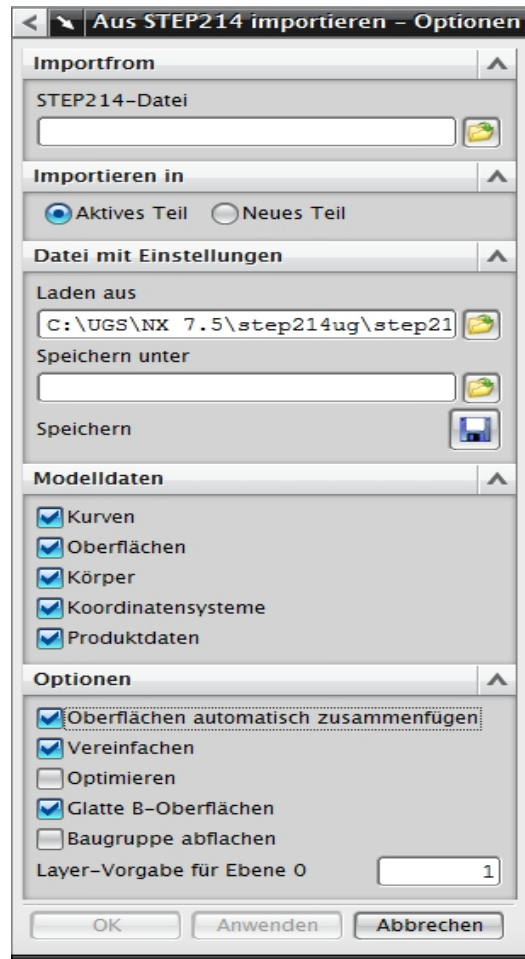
Aus STEP214 importieren - Optionen

Importfrom

STEP214-Datei

Importieren in

Aktives Teil Neues Teil

Datei mit Einstellungen

Laden aus

C:\UGS\NX 7.5\step214ug\step21

Speichern unter

Speichern

Modelldaten

Kurven

Oberflächen

Körper

Koordinatensysteme

Produktdaten

Optionen

Oberflächen automatisch zusammenfügen

Vereinfachen

Optimieren

Glatte B-Oberflächen

Baugruppe abflachen

Layer-Vorgabe für Ebene 0 1

OK Anwenden Abbrechen